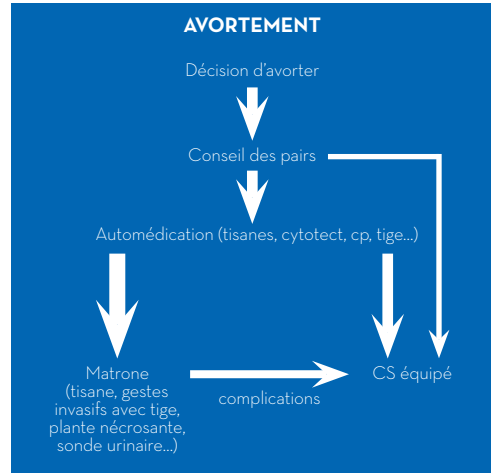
AVORTEMENT

Décision d'avorter

Conseil des pairs

Automédication (tisanes, cytotect, cp, tige...)

Matrone (tisane, gestes invasifs avec tige, plante nécrosante, sonde urinaire...)

complications

CS équipé